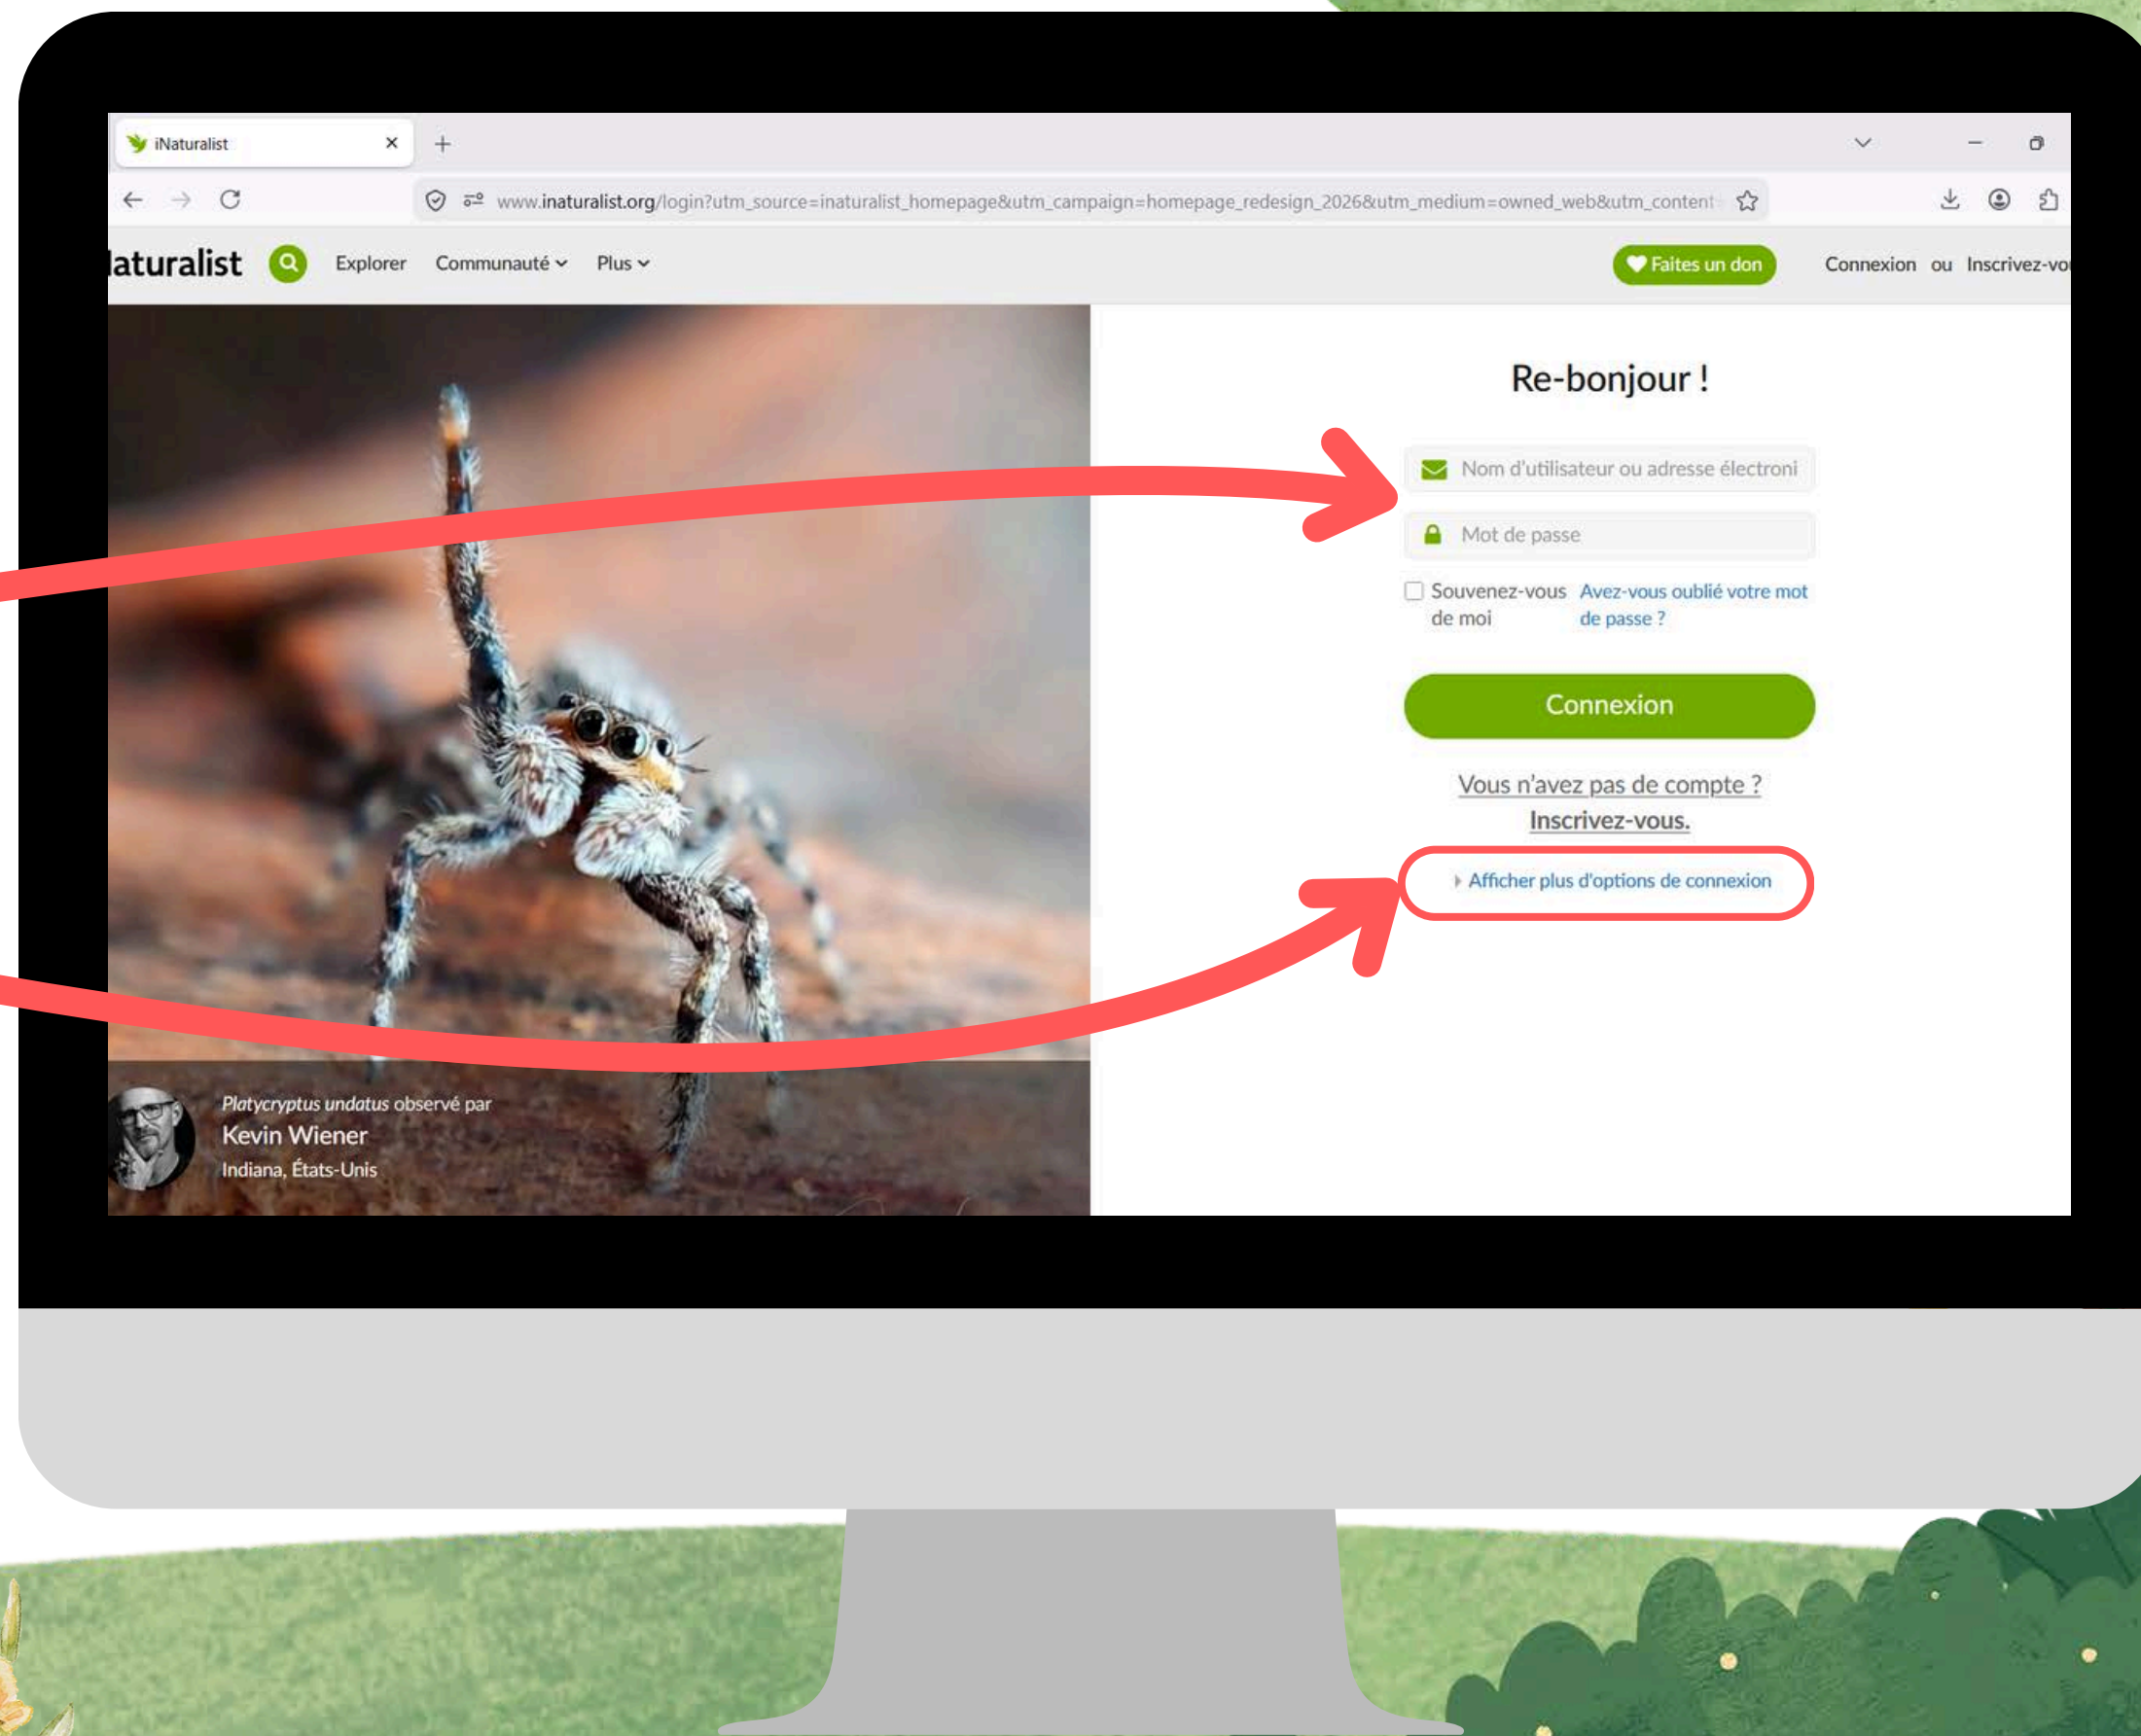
iNaturalist ×

www.inaturalist.org/login?utm_source=inaturalist_homepage&utm_campaign=homepage_redesign_2026&utm_medium=owned_web&utm_content

laturalist Explorer Communauté Plus

Faites un don Connexion ou Inscrivez-vo

Re-bonjour !

Nom d'utilisateur ou adresse électroni

Mot de passe

Souvenez-vous de moi

Avez-vous oublié votre mot de passe ?

Connexion

Vous n'avez pas de compte ? Inscrivez-vous.

Afficher plus d'options de connexion

*Platycryptus undatus* observé par
Kevin Wiener
Indiana, États-Unis